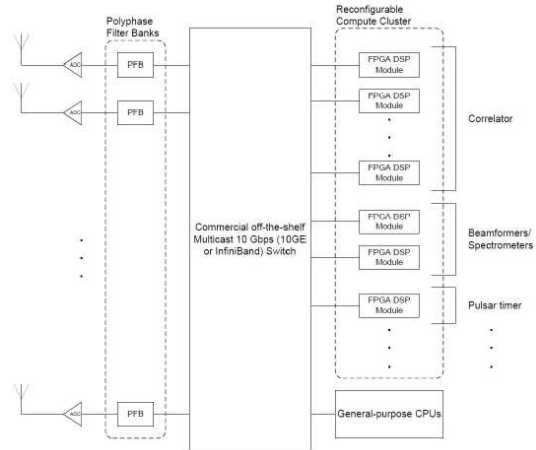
Polyphase Filter Banks

Reconfigurable Compute Cluster

ADC

PFB

ADC

PFB

ADC

PFB

Commercial off-the-shelf Multicast 10 Gbps (10GE or InfiniBand) Switch

FPGA DSP Module

FPGA DSP Module

FPGA DSP Module

Correlator

FPGA DSP Module

FPGA DSP Module

Beamformers/ Spectrometers

FPGA DSP Module

Pulsar timer

General-purpose CPUs